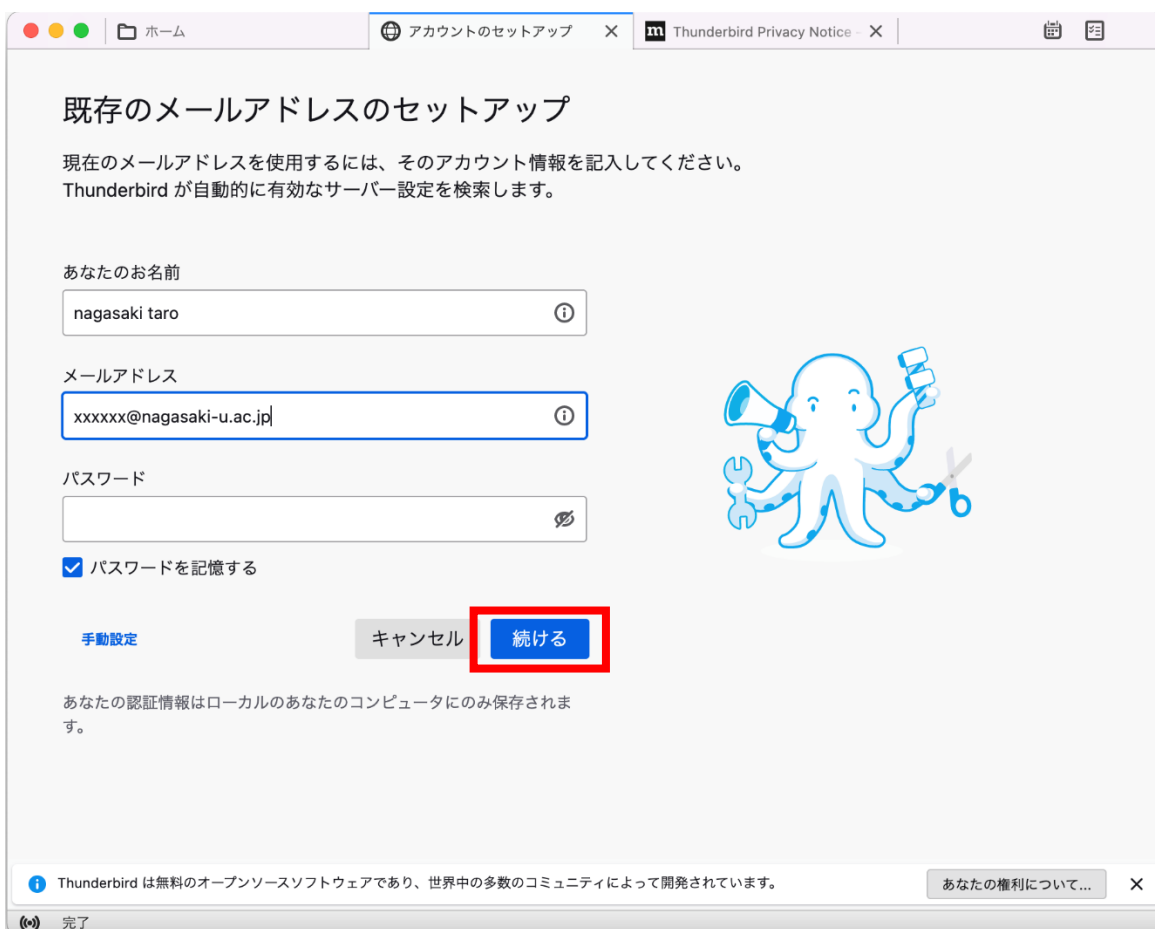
ホーム
アカウントのセットアップ
Thunderbird Privacy Notice

既存のメールアドレスのセットアップ

現在のメールアドレスを使用するには、そのアカウント情報を記入してください。
Thunderbird が自動的に有効なサーバー設定を検索します。

あなたのお名前
nagasaki taro

メールアドレス
xxxxxx@nagasaki-u.ac.jp

パスワード

パスワードを記憶する

手動設定
キャンセル
続ける

あなたの認証情報はローカルのあなたのコンピュータにのみ保存されます。

Thunderbird は無料のオープンソースソフトウェアであり、世界中の多数のコミュニティによって開発されています。
あなたの権利について...

完了